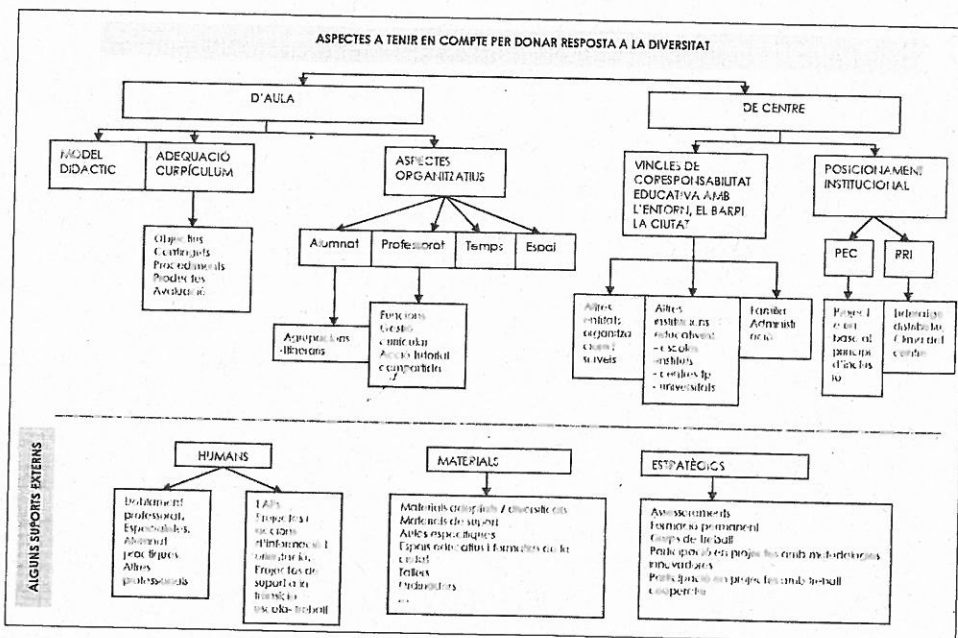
ASPECTES A TENIR EN COMPTE PER DONAR RESPOSTA A LA DIVERSITAT

D'AULA

DE CENTRE

MODEL DIDACTIC

ADEQUACIÓ CURRÍCULUM

ASPECTES ORGANITZATIUS

VINCLES DE CORESPONSABILITAT EDUCATIVA AMB L'ENTORN, EL BARRI I LA CIUTAT

POSICIONAMENT INSTITUCIONAL

Objectius
Continguts
Procediments
Productes
Avaluació

Alumnat

Professorat

Temps

Espai

PEC

PRI

Agrupacions
-Itineraris

Funcions
Gestió
currículum
Acció tutorial
compartida

Altres entitats organitzacions i serveis

Altres institucions educatives
- escoles
- instituts
- centres fp
- universitats

Família
Administració

Projecte en base al principi d'inclusió

Interdisciplinarietat
Obertura del centre

ALGUNS SUPORTS EXTERNS

HUMANS

MATERIALS

ESTRATÈGICS

Departament professorat,
Especialistes,
Alumnat pràctiques
Altres professionals

EAPs
Projectes i serveis d'informació i orientació,
Projectes de suport a la transició escola-treball

Materials adaptats / diversificats
Materials de suport
Aules específiques
Espais educatius i formatius de la ciutat
Tallers
Ordinadors
...

Assessoraments
Formació permanent
Grups de treball
Participació en projectes amb metodologies innovadores
Participació en projectes amb treball cooperatiu